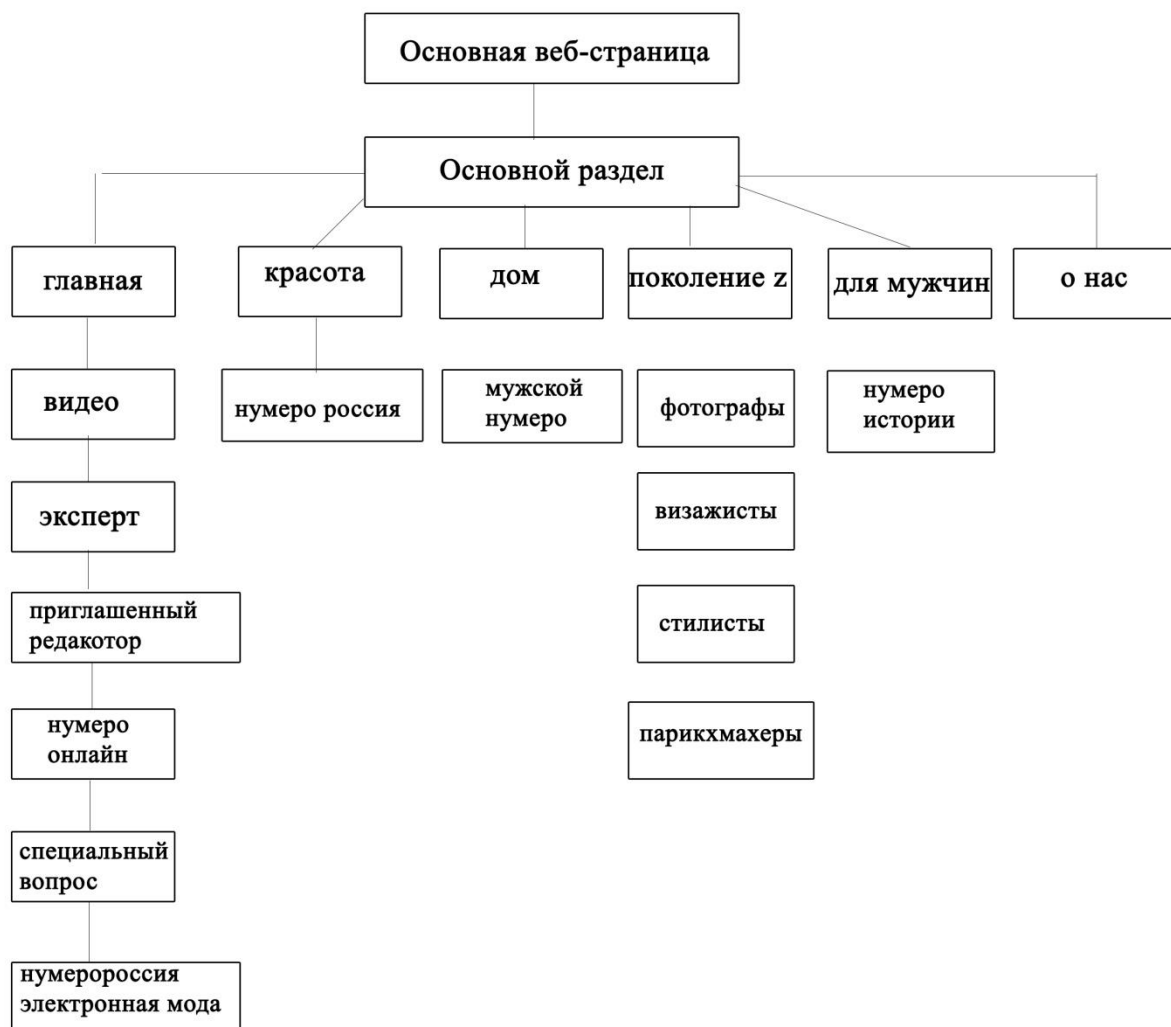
Основная веб-страница

Основной раздел

главная

красота

дом

поколение z

для мужчин

о нас

видео

эксперт

приглашенный редакотор

нумеро онлайн

специальный вопрос

нумероpоссия электронная мода

нумеро россия

мужской нумеро

фотографы

визажисты

стилисты

парикхмахеры

нумеро истории